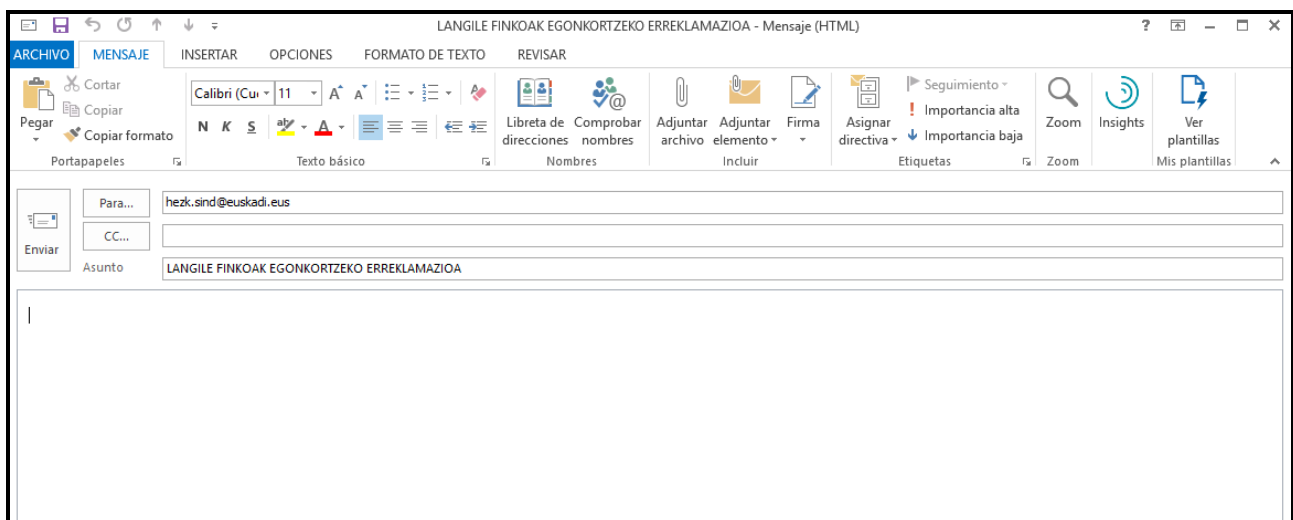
LANGILE FINKOAK EGONKORTZEKO ERREKLAMAZIOA - Mensaje (HTML)

? 

ARCHIVO MENSAJE INSERTAR OPCIONES FORMATO DE TEXTO REVISAR

Pegar
Cortar
Copiar
Copiar formato
Portapapeles

Calibri (Cu 11
A A
N K S
Texto básico

Libreta de direcciones
Comprobar nombres
Nombres

Adjuntar archivo
Adjuntar elemento
Firma
Incluir

Asignar directiva
Seguimiento
Importancia alta
Importancia baja
Etiquetas

Zoom
Zoom

Insights

Ver plantillas
Mis plantillas

Enviar

Para...
hezk.sind@euskadi.eus

CC...

Asunto
LANGILE FINKOAK EGONKORTZEKO ERREKLAMAZIOA